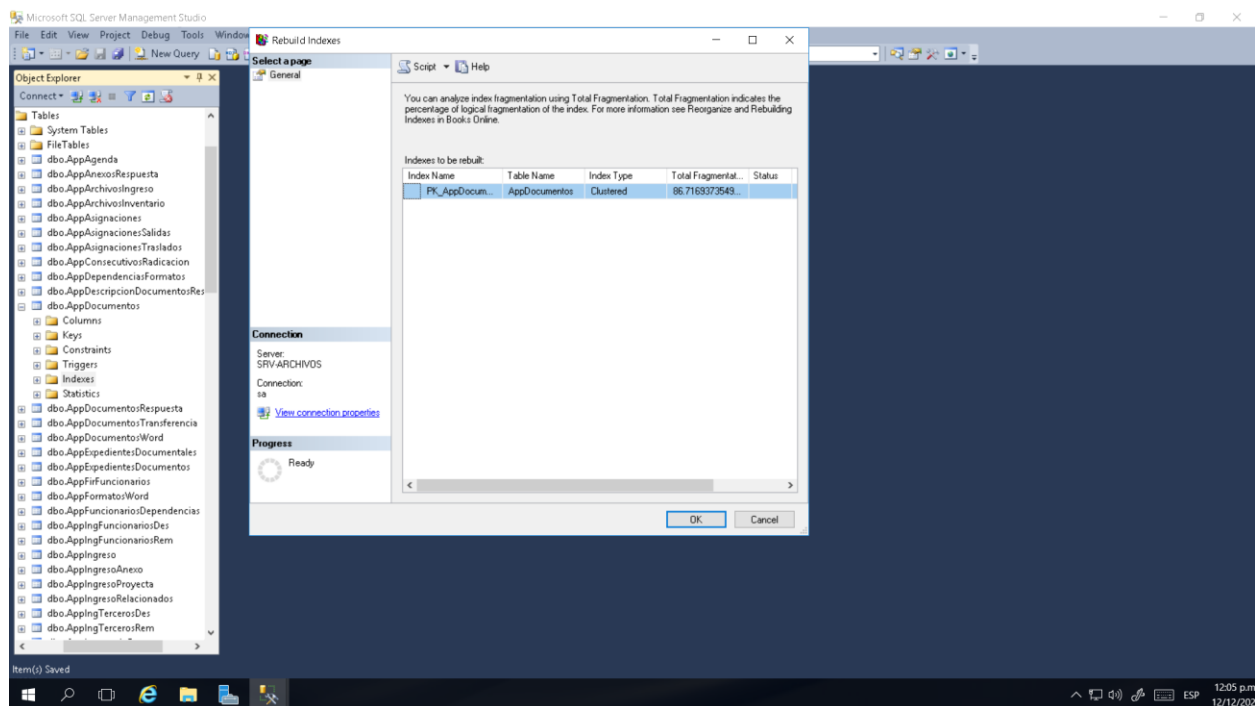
Microsoft SQL Server Management Studio

File Edit View Project Debug Tools Window

New Query

Object Explorer

Connect

Tables
System Tables
FileTables
dbo.AppAgenda
dbo.AppAnexosRespuesta
dbo.AppArchivosIngreso
dbo.AppArchivosInventario
dbo.AppAsignaciones
dbo.AppAsignacionesSalidas
dbo.AppAsignacionesTraslados
dbo.AppConsecutivosRadicacion
dbo.AppDependenciasFormatos
dbo.AppDescripcionDocumentosRes
dbo.AppDocumentos
Columns
Keys
Constraints
Triggers
Indexes
Statistics
dbo.AppDocumentosRespuesta
dbo.AppDocumentosTransferencia
dbo.AppDocumentosWord
dbo.AppExpedientesDocumentales
dbo.AppExpedientesDocumentos
dbo.AppFirFuncionarios
dbo.AppFormatosWord
dbo.AppFuncionariosDependencias
dbo.AppIngFuncionariosDes
dbo.AppIngFuncionariosRem
dbo.AppIngreso
dbo.AppIngresoAnexo
dbo.AppIngresoProyecta
dbo.AppIngresoRelacionados
dbo.AppIngTercerosDes
dbo.AppIngTercerosRem

Item(s) Saved

Rebuild Indexes

Select a page
General

Script Help

You can analyze index fragmentation using Total Fragmentation. Total Fragmentation indicates the percentage of logical fragmentation of the index. For more information see Reorganize and Rebuilding Indexes in Books Online.

Indexes to be rebuilt:

| Index Name | Table Name | Index Type | Total Fragmentat... | Status |
|---|---|---|---|---|
| PK_AppDocum... | AppDocumentos | Clustered | 86.7169373549... | |

Connection

Server:
SRV-ARCHIVOS

Connection:
sa

View connection properties

Progress

Ready

OK Cancel

ESP 12:05 p.m 12/12/202